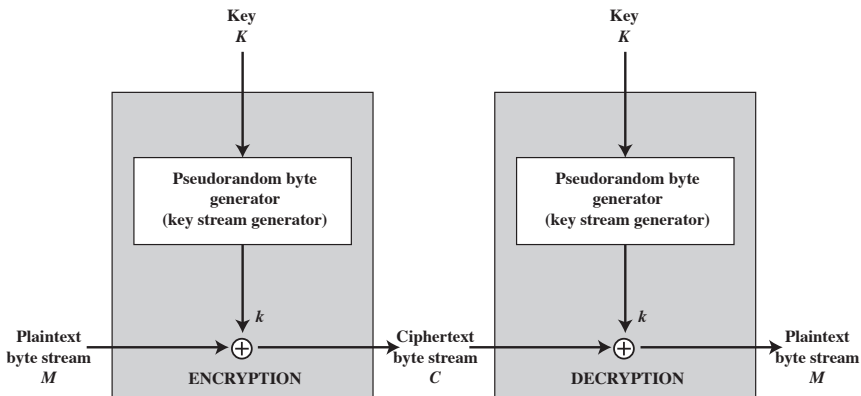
Key
$K$

Pseudorandom byte generator (key stream generator)

$k$

Plaintext byte stream
$M$

$\oplus$

ENCRYPTION

Ciphertext byte stream
$C$

Key
$K$

Pseudorandom byte generator (key stream generator)

$k$

$\oplus$

DECRYPTION

Plaintext byte stream
$M$